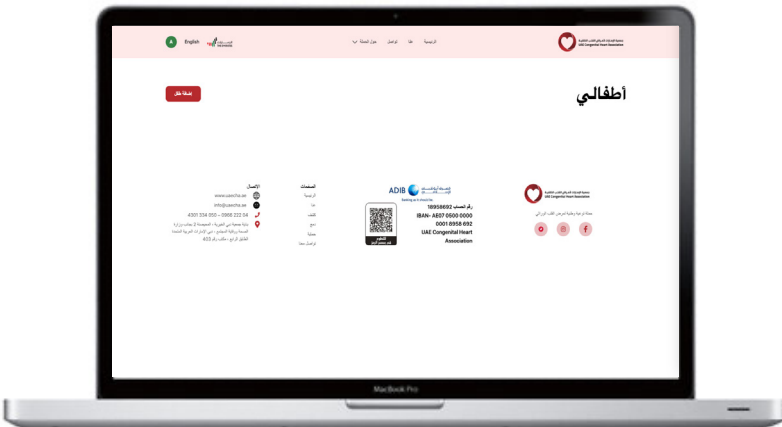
English

الرئيسية
عنا
تواصل
جول الجمعية

UAE Congenital Heart Association

أطفالي

أضف طفل

UAE Congenital Heart Association

رقم الحساب 18958692
IBAN- AE07 0500 0000 0001 8958 692
UAE Congenital Heart Association

ADIB
Banking as it should be

الصفحات
الرئيسية
عنا
الطفل
دعم
مقالة
تواصل معنا

الإتصال
www.uaecha.ae
info@uaecha.ae
4301 334 050 – 0966 222 04

MacBook Pro